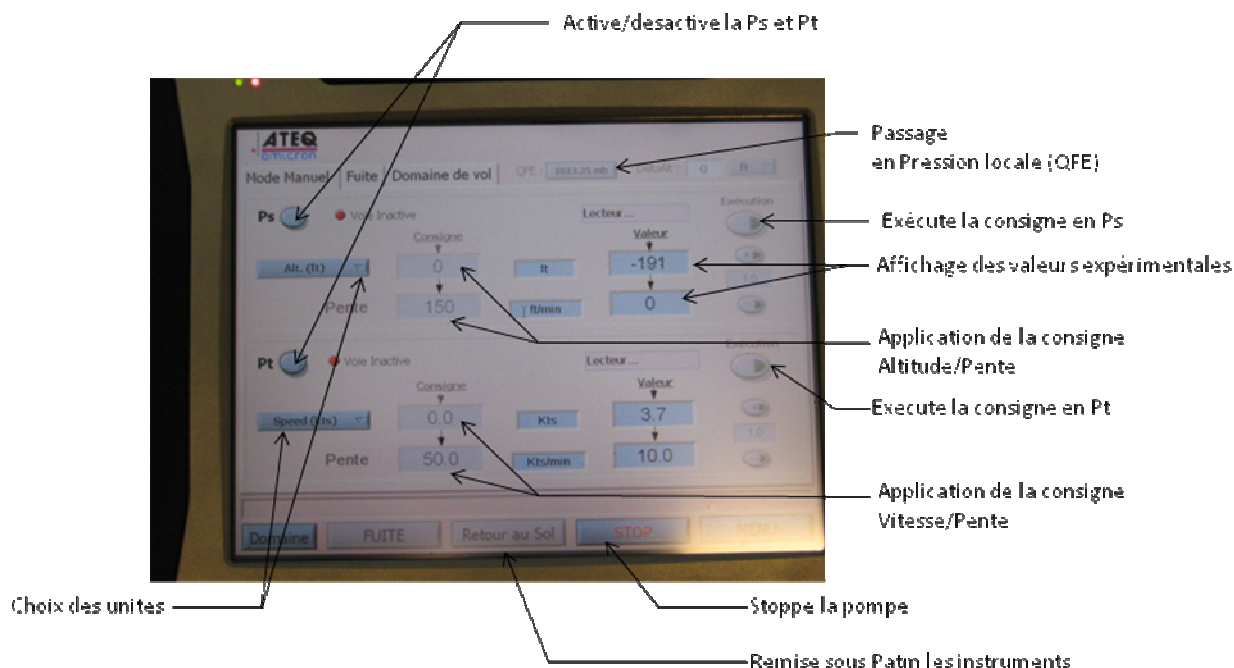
Active/desactive la Ps et Pt

ATEQ
aeronautics

Mode Manuel | Fuite | Domaine de vol

QFE : 1013.25 mb

Défaut : 0 ft

Passage en Pression locale (QFE)

Ps

Voie Inactive

Lecteur ...

Execution

Exécute la consigne en Ps

Consigne

Valeur

Alt. (ft)

0

ft

-191

Affichage des valeurs expérimentales

Pente

150

ft/min

0

Application de la consigne Altitude/Pente

Pt

Voie Inactive

Lecteur ...

Execution

Consigne

Valeur

Execute la consigne en Pt

Speed (Kts)

0.0

Kts

3.7

Pente

50.0

Kts/min

10.0

Application de la consigne Vitesse/Pente

Domaine | FUITE | Retour au Sol | STOP | MENU

Choix des unites

Stoppe la pompe

Remise sous Patin les instruments